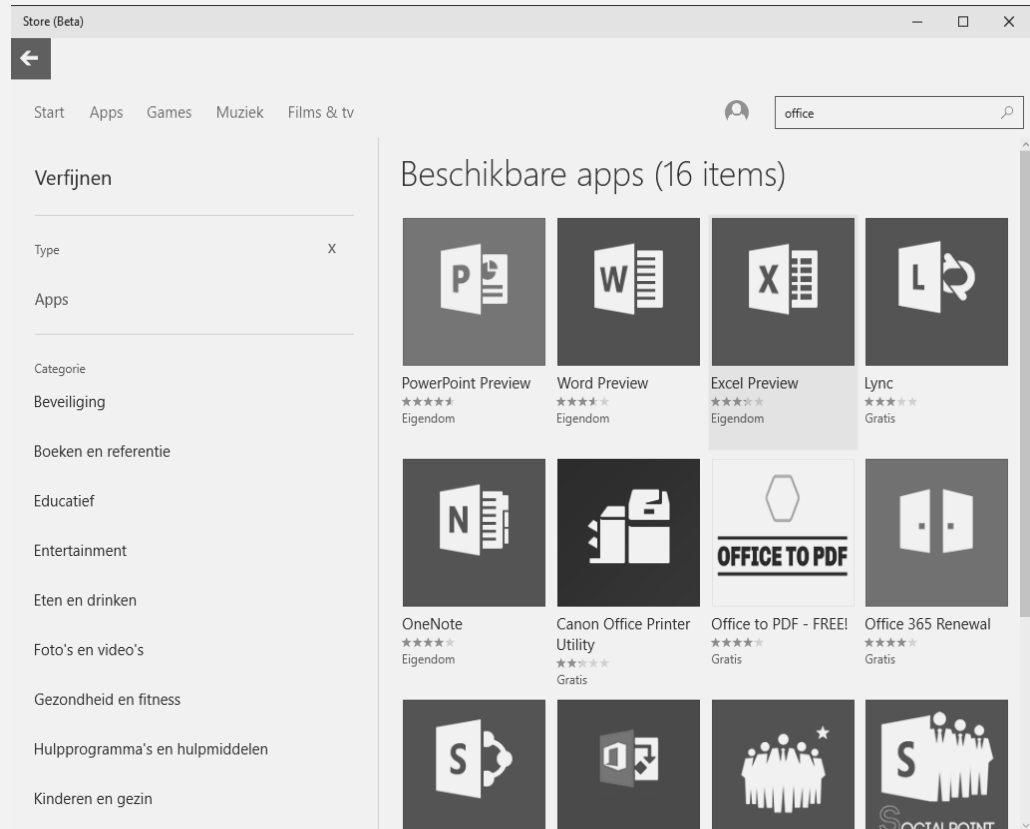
Store (Beta)

Start Apps Games Muziek Films & tv

office

Verfijnen

Type X

Apps

Categorie

Beveiliging

Boeken en referentie

Educatief

Entertainment

Eten en drinken

Foto's en video's

Gezondheid en fitness

Hulpprogramma's en hulpmiddelen

Kinderen en gezin

Beschikbare apps (16 items)

P

PowerPoint Preview
Eigendom

W

Word Preview
Eigendom

X

Excel Preview
Eigendom

L

Lync
Gratis

N

OneNote
Eigendom

Canon Office Printer Utility
Gratis

OFFICE TO PDF

Office to PDF - FREE!
Gratis

Office 365 Renewal
Gratis

S

S

SOCIALPOINT